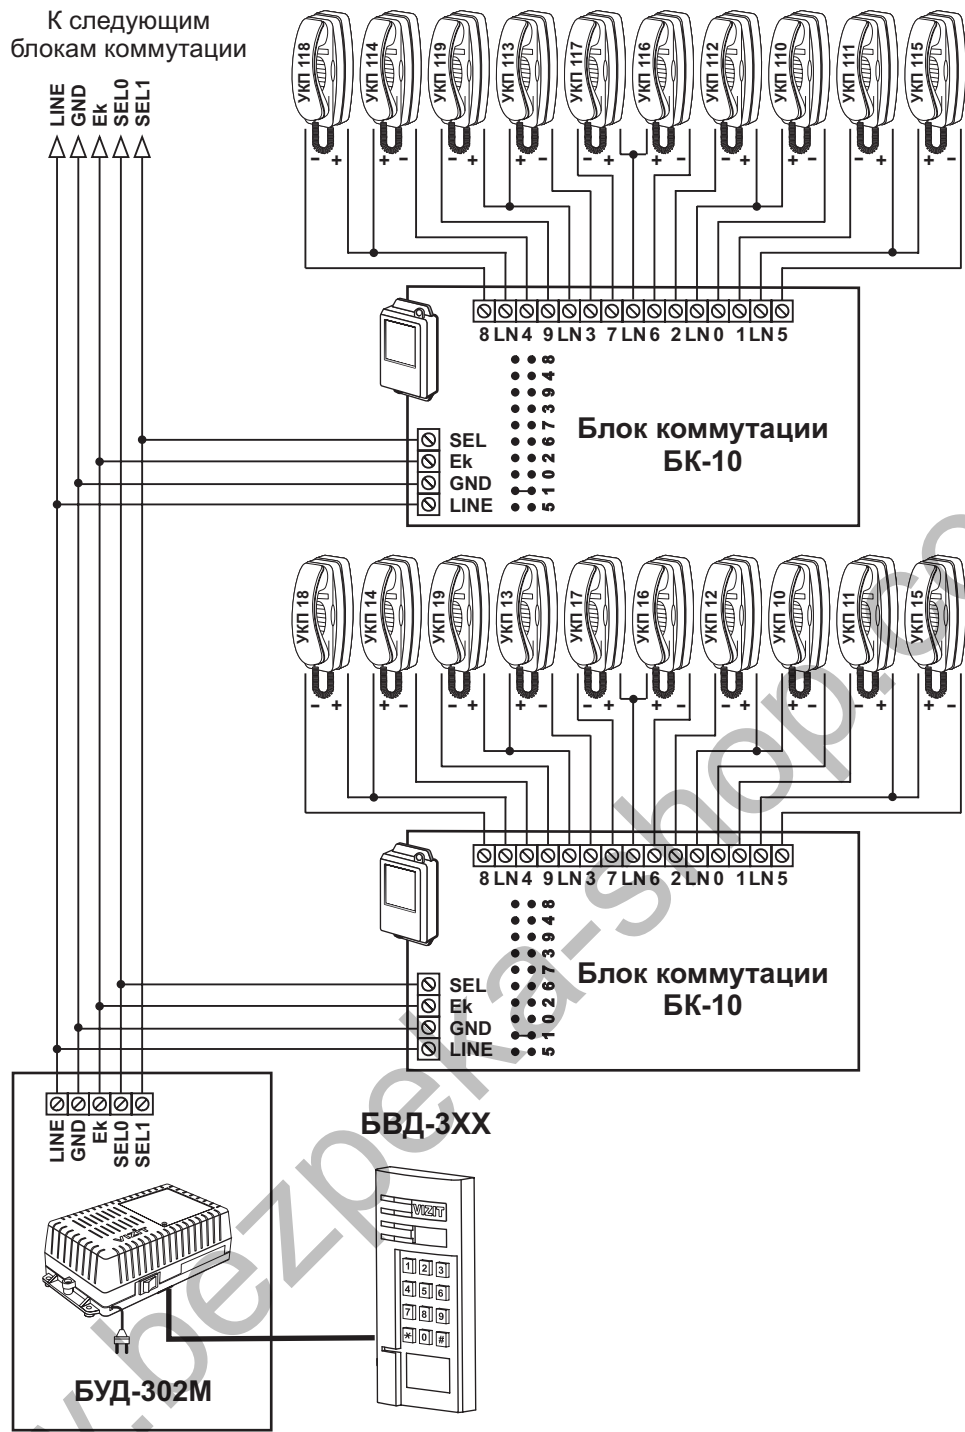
К следующим блокам коммутации

LINE GND Ek SEL0 SEL1

УКП 118 УКП 114 УКП 119 УКП 113 УКП 117 УКП 116 УКП 112 УКП 110 УКП 111 УКП 115

- + + - - + + - - + + - - + + - - + + -

8 LN 4 9 LN 3 7 LN 6 2 LN 0 1 LN 5

5 1 0 2 6 7 3 9 4 8

SEL
Ek
GND
LINE

Блок коммутации
БК-10

УКП 18 УКП 14 УКП 19 УКП 13 УКП 17 УКП 16 УКП 12 УКП 10 УКП 11 УКП 15

- + + - - + + - - + + - - + + - - + + -

8 LN 4 9 LN 3 7 LN 6 2 LN 0 1 LN 5

5 1 0 2 6 7 3 9 4 8

SEL
Ek
GND
LINE

Блок коммутации
БК-10

LINE GND Ek SEL0 SEL1

БВД-3ХХ

VIZIT

1 2 3
4 5 6
7 8 9
* 0 #

БУД-302М

www.bezpeka-shop.com